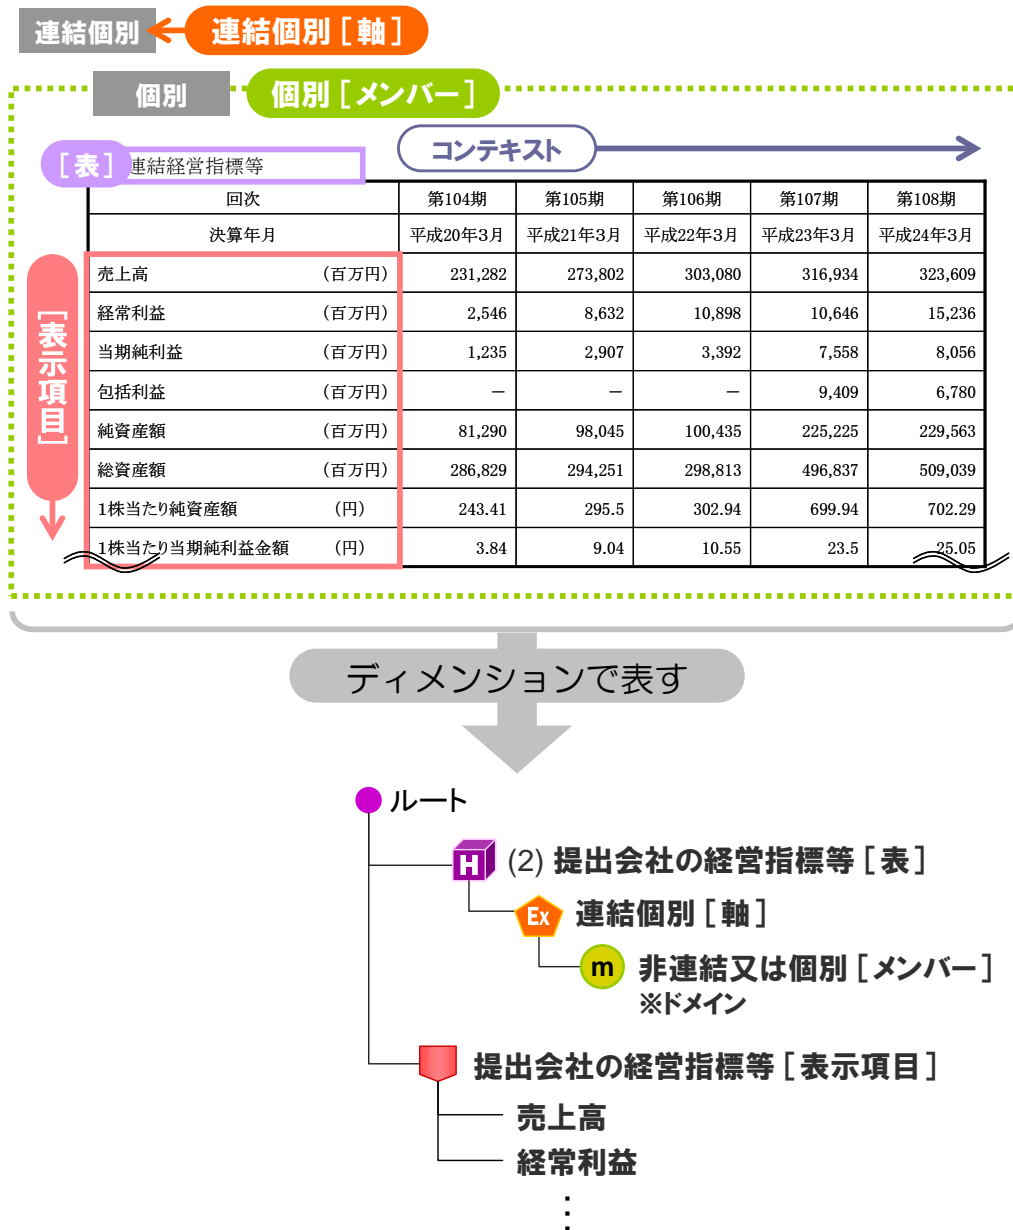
連結個別　連結個別［軸］

個別　個別［メンバー］

［表］連結経営指標等

コンテキスト

［表示項目］

| 回次 | 第104期 | 第105期 | 第106期 | 第107期 | 第108期 |
|---|---|---|---|---|---|
| 決算年月 | 平成20年3月 | 平成21年3月 | 平成22年3月 | 平成23年3月 | 平成24年3月 |
| 売上高　（百万円） | 231,282 | 273,802 | 303,080 | 316,934 | 323,609 |
| 経常利益　（百万円） | 2,546 | 8,632 | 10,898 | 10,646 | 15,236 |
| 当期純利益　（百万円） | 1,235 | 2,907 | 3,392 | 7,558 | 8,056 |
| 包括利益　（百万円） | － | － | － | 9,409 | 6,780 |
| 純資産額　（百万円） | 81,290 | 98,045 | 100,435 | 225,225 | 229,563 |
| 総資産額　（百万円） | 286,829 | 294,251 | 298,813 | 496,837 | 509,039 |
| 1株当たり純資産額　（円） | 243.41 | 295.5 | 302.94 | 699.94 | 702.29 |
| 1株当たり当期純利益金額　（円） | 3.84 | 9.04 | 10.55 | 23.5 | 25.05 |

ディメンションで表す

ルート

H (2) 提出会社の経営指標等［表］

Ex 連結個別［軸］

m 非連結又は個別［メンバー］
※ドメイン

提出会社の経営指標等［表示項目］

売上高

経常利益

⋮